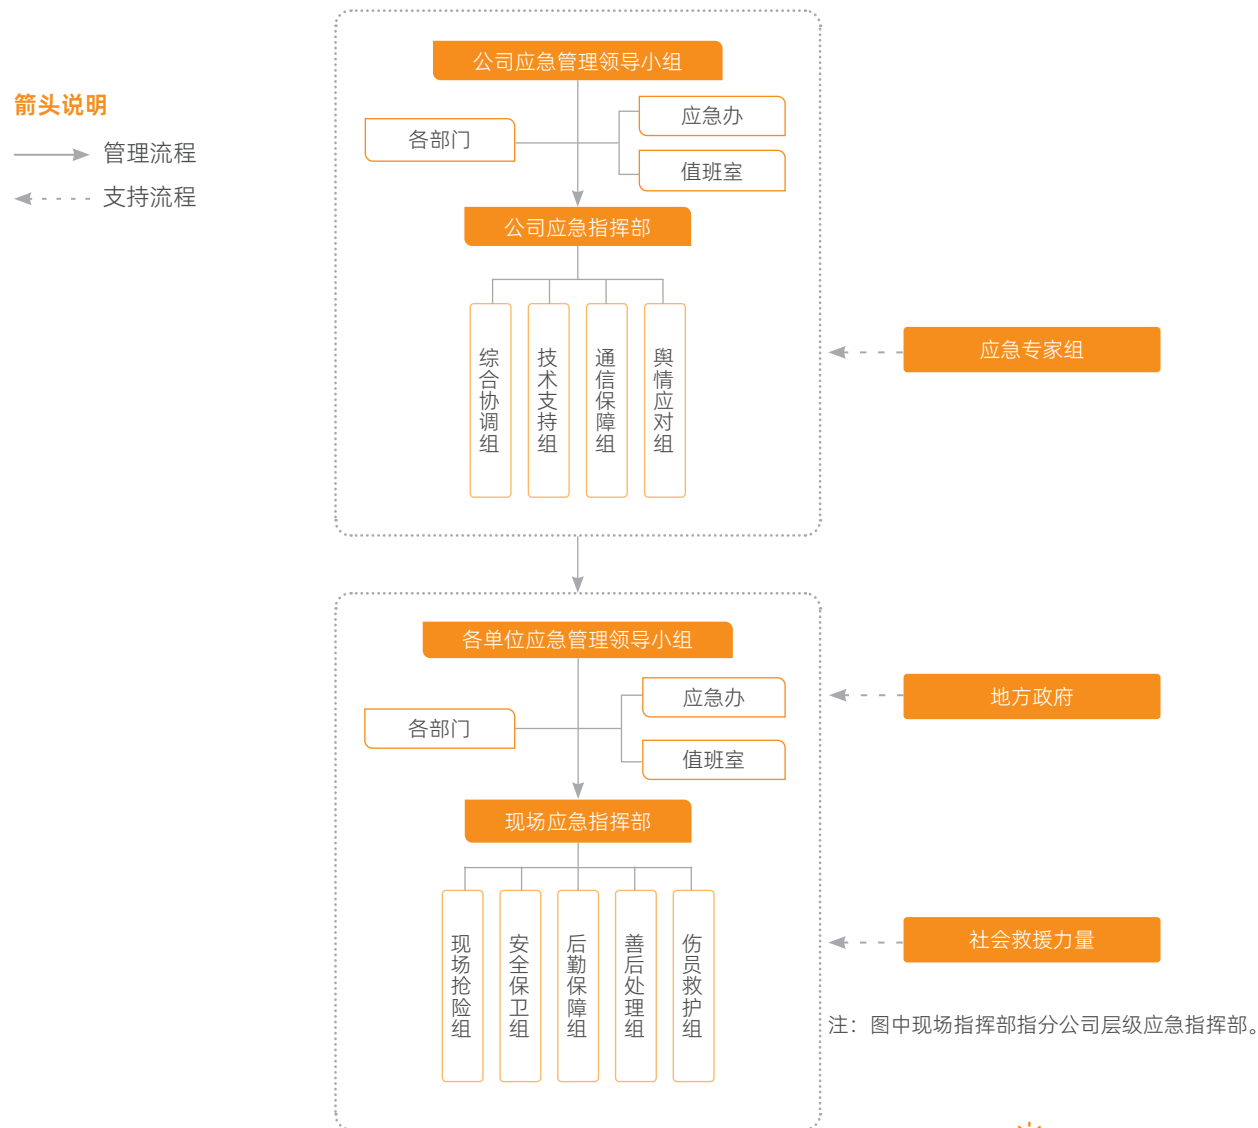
箭头说明

管理流程

支持流程

公司应急管理领导小组

各部门

应急办

值班室

公司应急指挥部

综合协调组

技术支持组

通信保障组

舆情应对组

应急专家组

各单位应急管理领导小组

各部门

应急办

值班室

地方政府

现场应急指挥部

现场抢险组

安全保卫组

后勤保障组

善后处理组

伤员救护组

社会救援力量

注：图中现场指挥部指分公司层级应急指挥部。